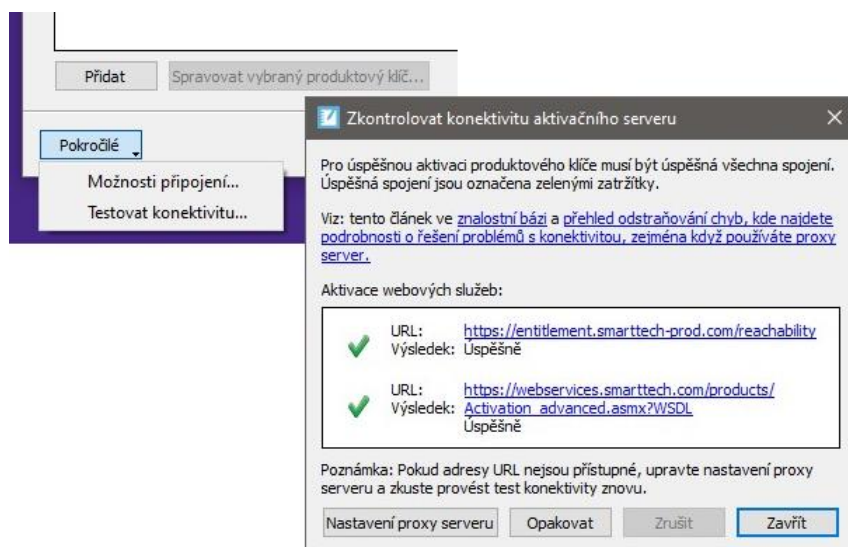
Přidat

Spravovat vybraný produktový klíč...

Pokročilé

Možnosti připojení...

Testovat konektivitu...

Zkontrolovat konektivitu aktivačního serveru

Pro úspěšnou aktivaci produktového klíče musí být úspěšná všechna spojení. Úspěšná spojení jsou označena zelenými zatržítky.

Viz: tento článek ve znalostní bázi a přehled odstraňování chyb, kde najdete podrobnosti o řešení problémů s konektivitou, zejména když používáte proxy server.

Aktivace webových služeb:

URL: https://entitlement.smarttech-prod.com/reachability
Výsledek: Úspěšně

URL: https://webservices.smarttech.com/products/Activation_advanced.asmx?WSDL
Výsledek: Úspěšně

Poznámka: Pokud adresy URL nejsou přístupné, upravte nastavení proxy serveru a zkuste provést test konektivity znovu.

Nastavení proxy serveru

Opakovat

Zrušit

Zavřít